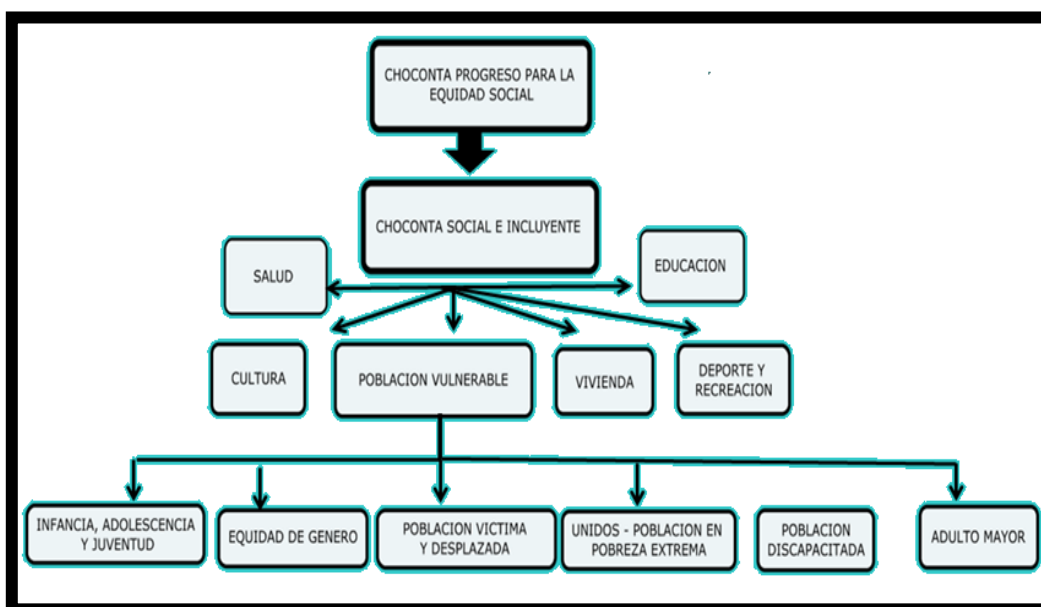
CHOCONTA PROGRESO PARA LA EQUIDAD SOCIAL

CHOCONTA SOCIAL E INCLUYENTE

SALUD

EDUCACION

CULTURA

POBLACION VULNERABLE

VIVIENDA

DEPORTE Y RECREACION

INFANCIA, ADOLESCENCIA Y JUVENTUD

EQUIDAD DE GENERO

POBLACION VICTIMA Y DESPLAZADA

UNIDOS - POBLACION EN POBREZA EXTREMA

POBLACION DISCAPACITADA

ADULTO MAYOR